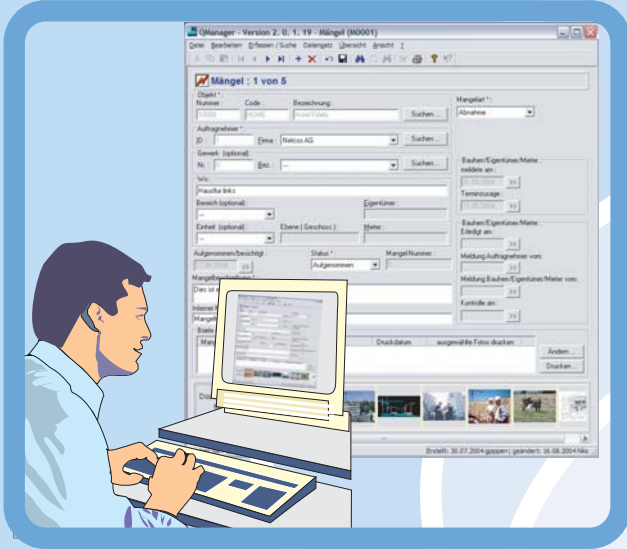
QManager - Version 2. 0. 1. 19 - Mängel (M0001)

Datei Bearbeiten Erfassen / Suche Datensatz Übersicht Ansicht ?

Mängel : 1 von 5

Objekt *
Nummer Code Bezeichnung
10000 HOME Hotel Fidelis
Suchen...

Mangelart *
Abnahme

Auftragnehmer *
ID Firma Nelcos AG
Suchen...

Gewerk (optional)
Nr. Bez. ---
Suchen...

Wo:
Hausflur links

Bereich (optional)
---

Eigentümer

Einheit (optional)
---

Ebene ( Geschoss )

Mieter

Bauherr/Eigentümer/Mieter
meldete am:
Terminzusage:

Bauherr/Eigentümer/Mieter
Erledigt am:

Meldung Auftragnehmer vom:

Meldung Bauherr/Eigentümer/Mieter vom:

Kontrolle am:

Aufgenommen/berichtigt
Status *
Aufgenommen
Mangel Nummer

Mangelbeschreibung
Dies ist e

Internet
Mangel

Briefe
Mus
Druckdatum
ausgewählte Fotos drucken

Ändern...
Drucken...

Dok

Erstellt: 30.07.2004 gpippen; geändert: 16.08.2004 hiko